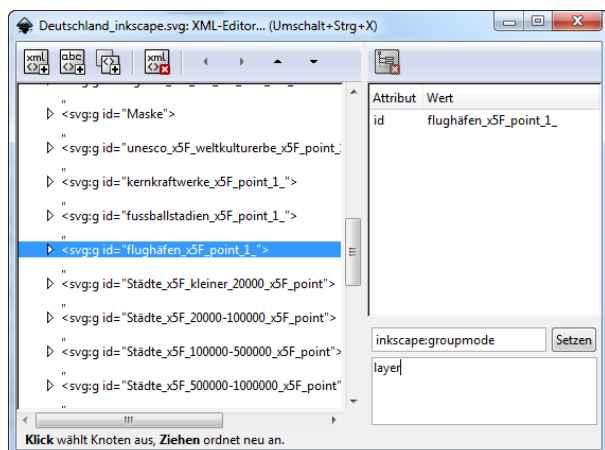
Deutschland_inkscape.svg: XML-Editor... (Umschalt+Strg+X)

xml abc xml

"
<svg:g id="Maske">
"
<svg:g id="unesco_x5F_weltkulturerbe_x5F_point_
"
<svg:g id="kernkraftwerke_x5F_point_1_">
"
<svg:g id="fussballstadien_x5F_point_1_">
"
<svg:g id="flughäfen_x5F_point_1_">
"
<svg:g id="Städte_x5F_kleiner_20000_x5F_point">
"
<svg:g id="Städte_x5F_20000-100000_x5F_point">
"
<svg:g id="Städte_x5F_100000-500000_x5F_point">
"
<svg:g id="Städte_x5F_500000-1000000_x5F_point"
"

| Attribut | Wert |
|---|---|
| id | flughäfen_x5F_point_1_ |

inkscape:groupmode
Setzen
layer

Klick wählt Knoten aus, Ziehen ordnet neu an.